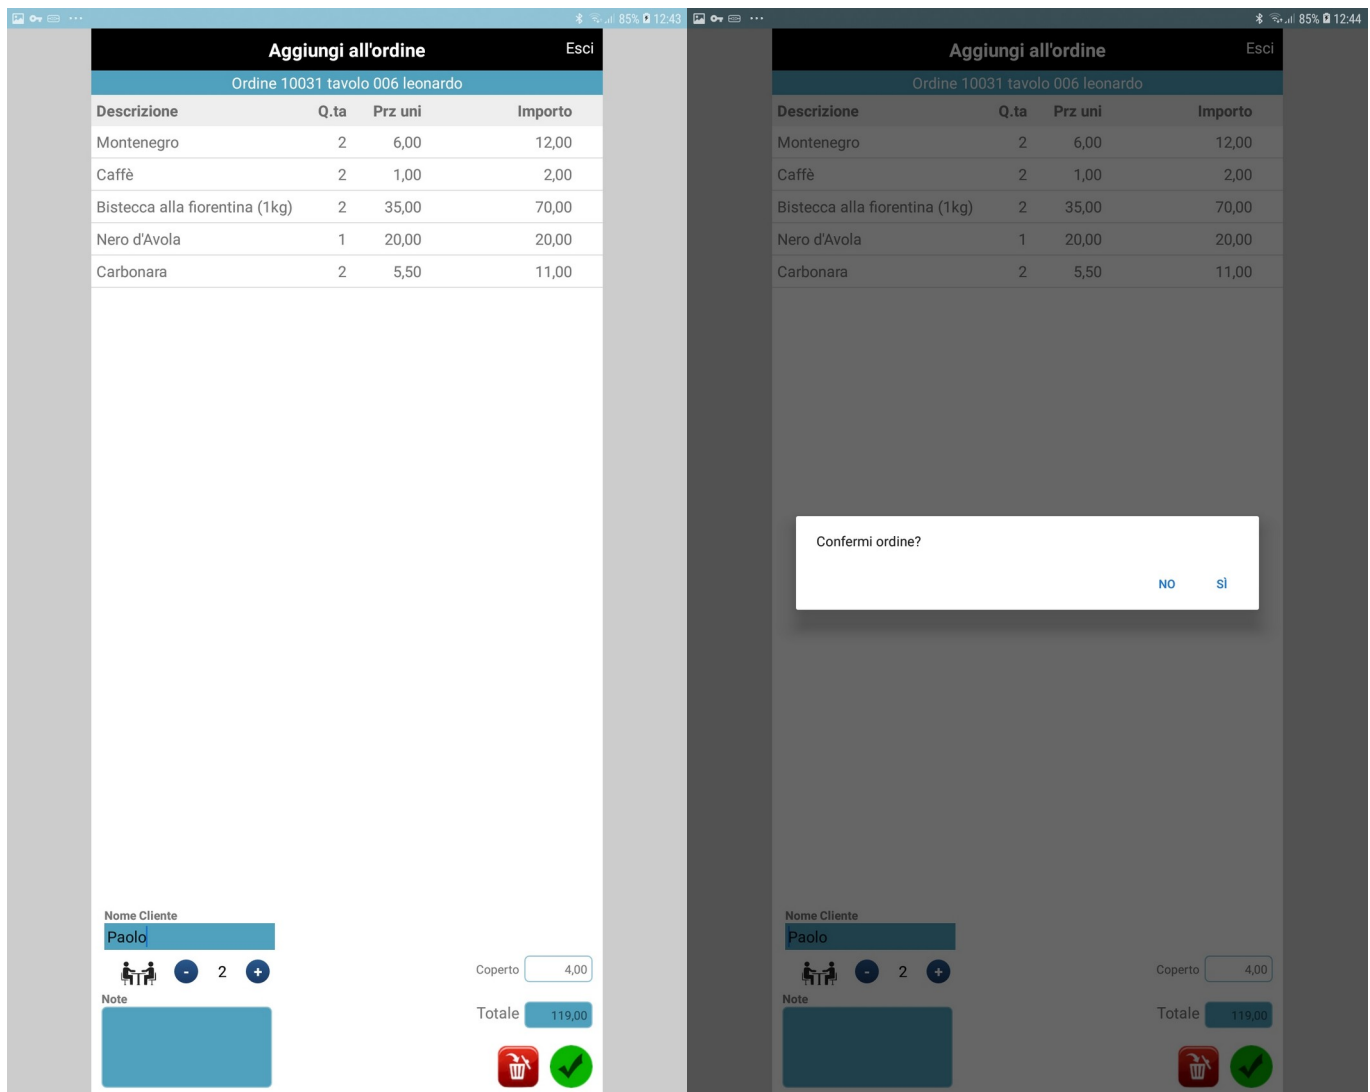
85% 12:43

Aggiungi all'ordine
Esci

Ordine 10031 tavolo 006 leonardo

| Descrizione | Q.ta | Prz uni | Importo |
|---|---|---|---|
| Montenegro | 2 | 6,00 | 12,00 |
| Caffè | 2 | 1,00 | 2,00 |
| Bistecca alla fiorentina (1kg) | 2 | 35,00 | 70,00 |
| Nero d'Avola | 1 | 20,00 | 20,00 |
| Carbonara | 2 | 5,50 | 11,00 |

Nome Cliente
Paolo

- 2 +

Note

Coperto 4,00

Totale 119,00

85% 12:44

Aggiungi all'ordine
Esci

Ordine 10031 tavolo 006 leonardo

| Descrizione | Q.ta | Prz uni | Importo |
|---|---|---|---|
| Montenegro | 2 | 6,00 | 12,00 |
| Caffè | 2 | 1,00 | 2,00 |
| Bistecca alla fiorentina (1kg) | 2 | 35,00 | 70,00 |
| Nero d'Avola | 1 | 20,00 | 20,00 |
| Carbonara | 2 | 5,50 | 11,00 |

Confermi ordine?

NO SÌ

Nome Cliente
Paolo

- 2 +

Note

Coperto 4,00

Totale 119,00